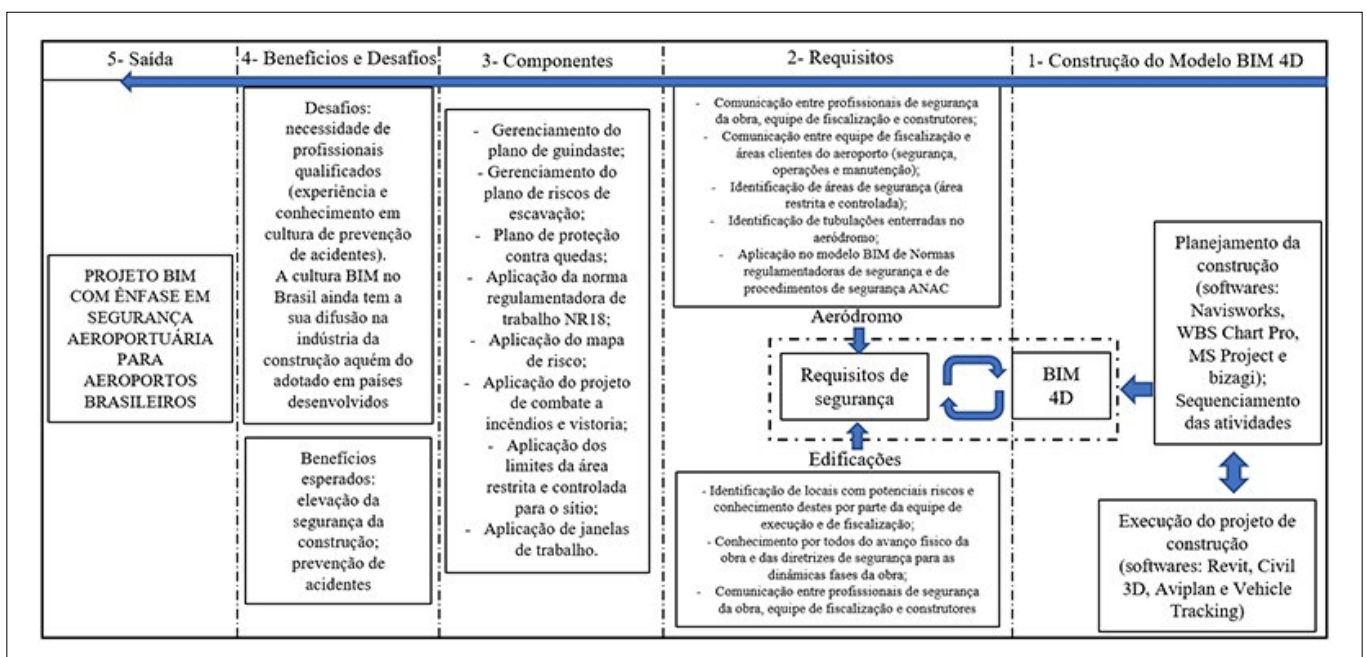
5- Saída

4- Benefícios e Desafios

3- Componentes

2- Requisitos

1- Construção do Modelo BIM 4D

PROJETO BIM COM ÊNFASE EM SEGURANÇA AEROPORTUÁRIA PARA AEROPORTOS BRASILEIROS

Desafios: necessidade de profissionais qualificados (experiência e conhecimento em cultura de prevenção de acidentes). A cultura BIM no Brasil ainda tem a sua difusão na indústria da construção aquém do adotado em paises desenvolvidos

Benefícios esperados: elevação da segurança da construção; prevenção de acidentes

- Gerenciamento do plano de guindaste;
- Gerenciamento do plano de riscos de escavação;
- Plano de proteção contra quedas;
- Aplicação da norma regulamentadora de trabalho NR18;
- Aplicação do mapa de risco;
- Aplicação do projeto de combate a incêndios e vistoria;
- Aplicação dos limites da área restrita e controlada para o sítio;
- Aplicação de janelas de trabalho.

- Comunicação entre profissionais de segurança da obra, equipe de fiscalização e construtores;
- Comunicação entre equipe de fiscalização e áreas clientes do aeroporto (segurança, operações e manutenção);
- Identificação de áreas de segurança (área restrita e controlada);
- Identificação de tubulações enterradas no aeródromo;
- Aplicação no modelo BIM de Normas regulamentadoras de segurança e de procedimentos de segurança ANAC

Aeródromo

Requisitos de segurança

BIM 4D

Edificações

- Identificação de locais com potenciais riscos e conhecimento destes por parte da equipe de execução e de fiscalização;
- Conhecimento por todos do avanço físico da obra e das diretrizes de segurança para as dinâmicas fases da obra;
- Comunicação entre profissionais de segurança da obra, equipe de fiscalização e construtores

Planejamento da construção (softwares: Navisworks, WBS Chart Pro, MS Project e bizagi); Sequenciamento das atividades

Execução do projeto de construção (softwares: Revit, Civil 3D, Aviplan e Vehicle Tracking)